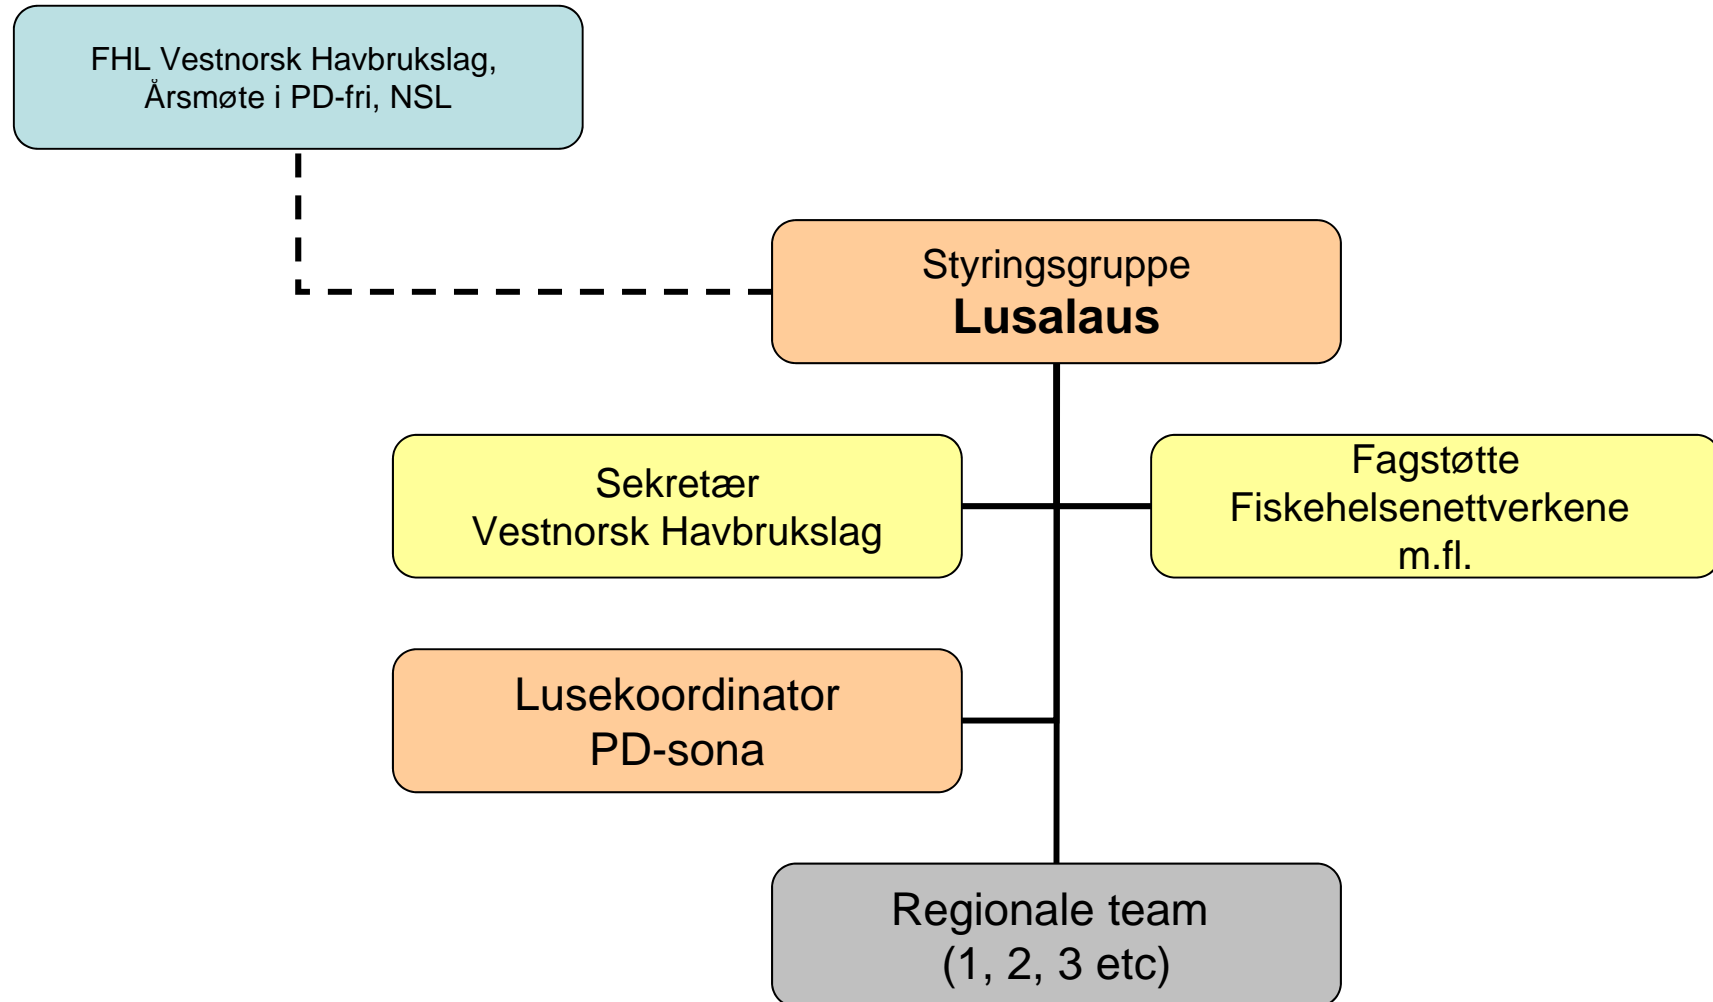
FHL Vestnorsk Havbrukslag, Årsmøte i PD-fri, NSL

Styringsgruppe
**Lusalaus**

Sekretær
Vestnorsk Havbrukslag

Fagstøtte
Fiskehelsenettverkene
m.fl.

Lusekoordinator
PD-sona

Regionale team
(1, 2, 3 etc)